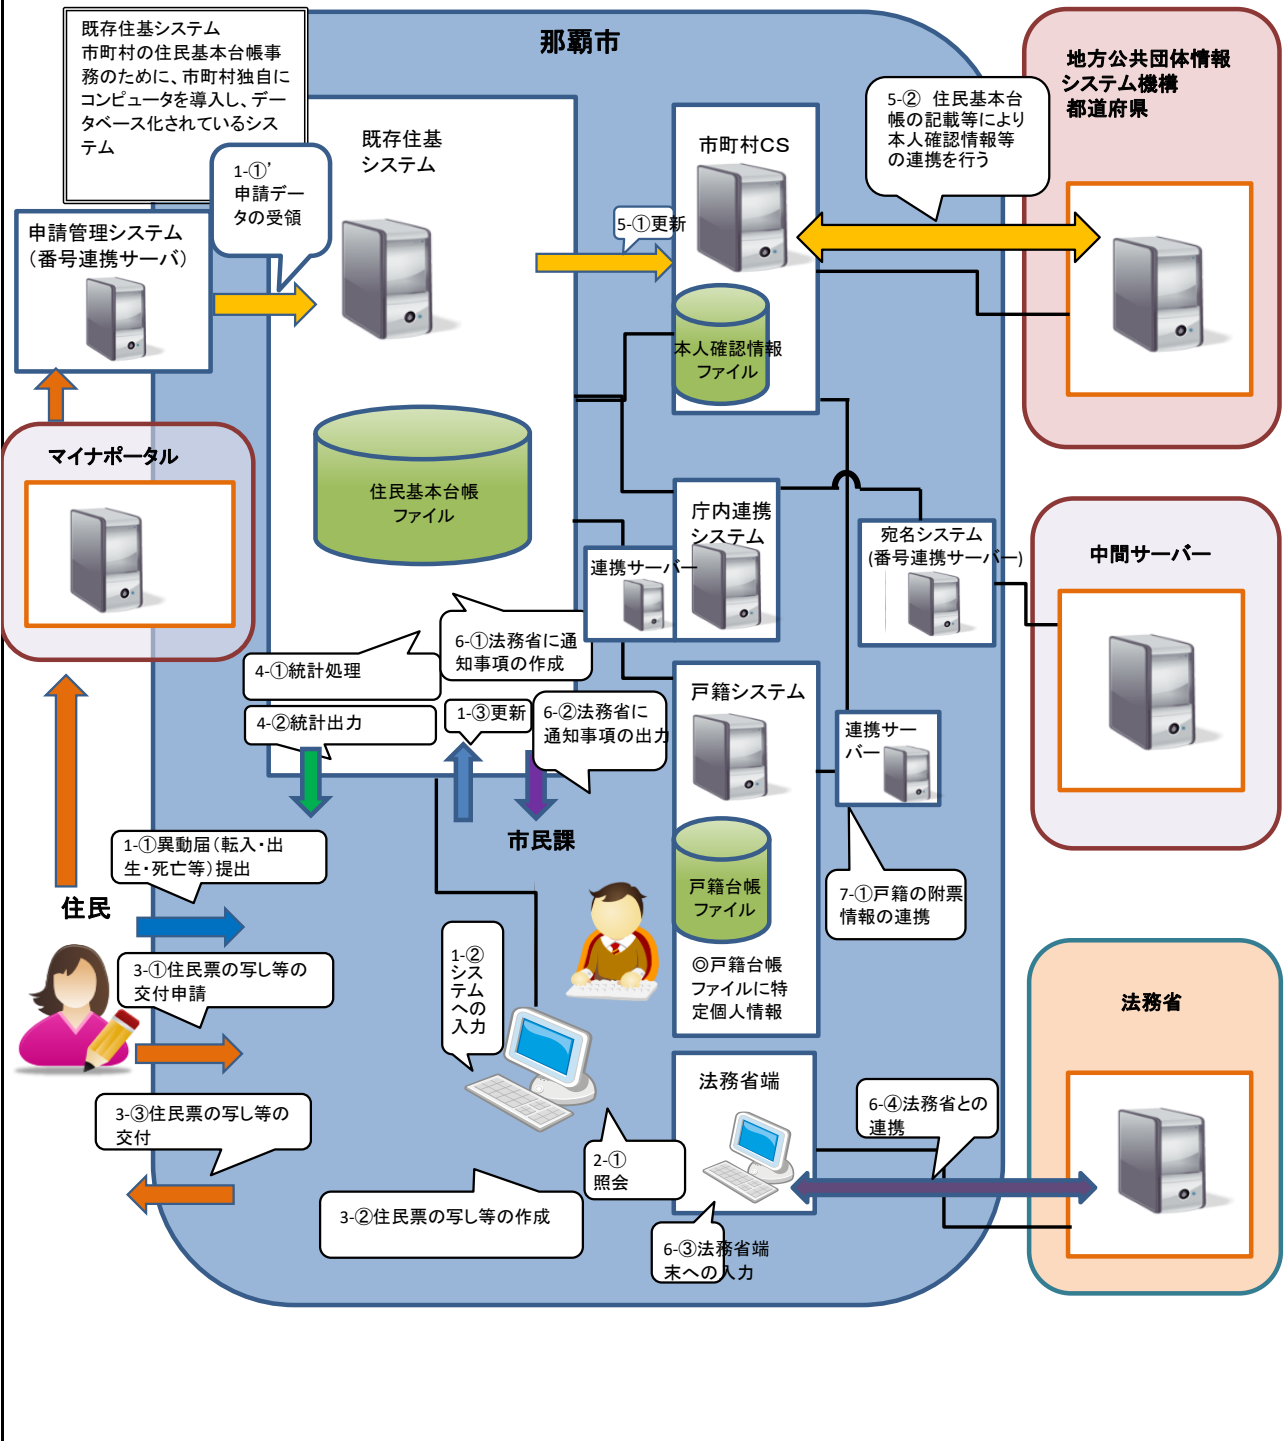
既存住基システム
市町村の住民基本台帳事務のために、市町村独自にコンピュータを導入し、データベース化されているシステム

那覇市

地方公共団体情報システム機構
都道府県

5-② 住民基本台帳の記載等により本人確認情報等の連携を行う

既存住基システム

1-①' 申請データの受領

申請管理システム（番号連携サーバ）

市町村CS

5-①更新

本人確認情報ファイル

マイナポータル

住民基本台帳ファイル

庁内連携システム

宛名システム（番号連携サーバー）

中間サーバー

連携サーバー

6-①法務省に通知事項の作成

4-①統計処理

4-②統計出力

1-③更新

6-②法務省に通知事項の出力

戸籍システム

連携サーバー

市民課

1-①異動届（転入・出生・死亡等）提出

住民

7-①戸籍の附票情報の連携

戸籍台帳ファイル

1-②システムへの入力

3-①住民票の写し等の交付申請

◎戸籍台帳ファイルに特定個人情報

法務省

法務省端

6-④法務省との連携

3-③住民票の写し等の交付

2-①照会

3-②住民票の写し等の作成

6-③法務省端末への入力